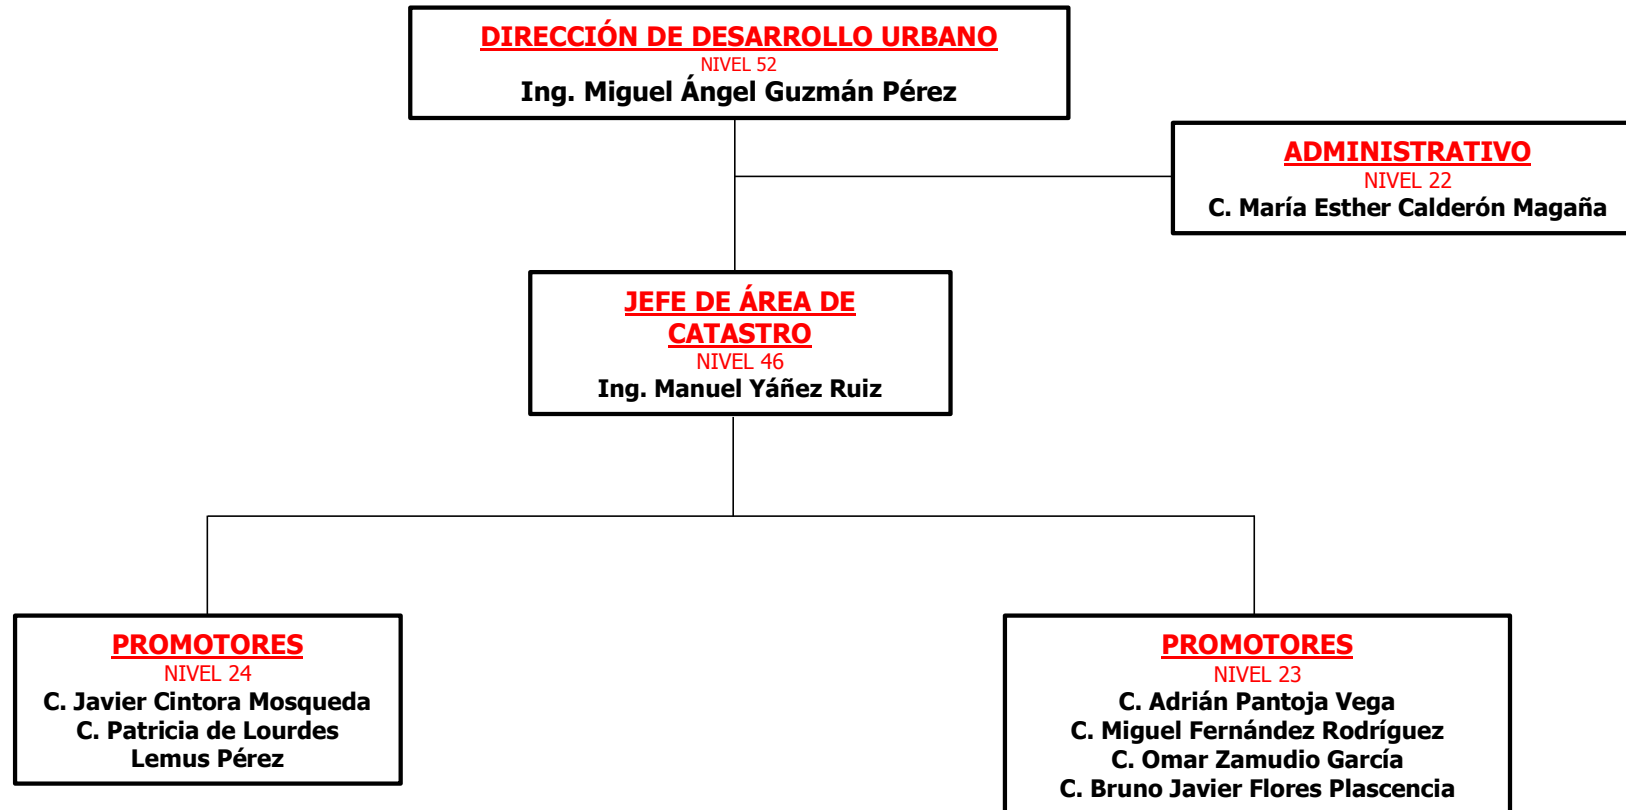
DIRECCIÓN DE DESARROLLO URBANO
NIVEL 52
Ing. Miguel Ángel Guzmán Pérez

ADMINISTRATIVO
NIVEL 22
C. María Esther Calderón Magaña

JEFE DE ÁREA DE CATASTRO
NIVEL 46
Ing. Manuel Yáñez Ruiz

PROMOTORES
NIVEL 24
C. Javier Cintora Mosqueda
C. Patricia de Lourdes Lemus Pérez

PROMOTORES
NIVEL 23
C. Adrián Pantoja Vega
C. Miguel Fernández Rodríguez
C. Omar Zamudio García
C. Bruno Javier Flores Plascencia